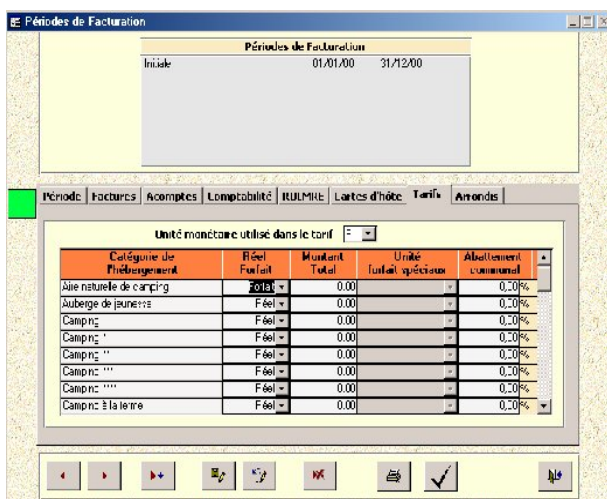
Périodes de Facturation

Périodes de Facturation

| | | |
|---|---|---|
| Initiale | 01/01/00 | 31/12/00 |

Période | Factures | Acomptes | Comptabilité | RULMRE | Cartes d'hôte | Tarifs | Arrondis

Unité monétaire utilisé dans le tarif F

| Catégorie de l'hébergement | Réel Forfait | Montant Total | Unité forfait spécial | Abattement communal |
|---|---|---|---|---|
| Aire naturelle de camping | Forfait | 0.00 | | 0,00 % |
| Auberge de jeunesse | Réel | 0.00 | | 0,00 % |
| Camping | Réel | 0.00 | | 0,00 % |
| Camping * | Réel | 0.00 | | 0,00 % |
| Camping ** | Réel | 0.00 | | 0,00 % |
| Camping *** | Réel | 0.00 | | 0,00 % |
| Camping **** | Réel | 0.00 | | 0,00 % |
| Camping à la ferme | Réel | 0.00 | | 0,00 % |